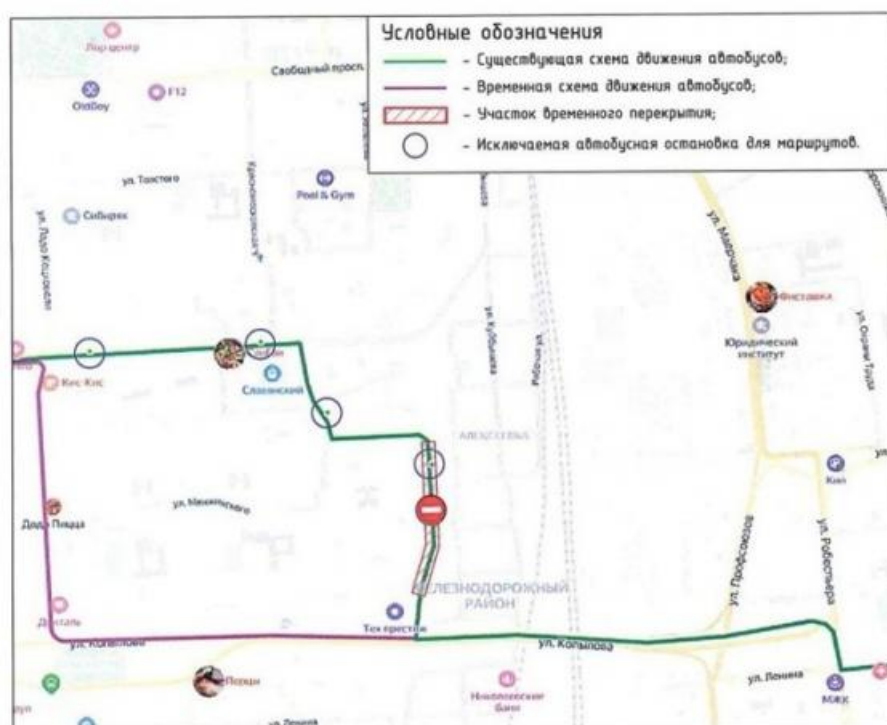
Условные обозначения
- Существующая схема движения автобусов;
- Временная схема движения автобусов;
- Участок временного перекрытия;
- Исключаемая автобусная остановка для маршрутов.

Лор центр
Свободный просп.
OldBoy
F12
ул. Толстого
Pool & Gym
Сибирск
ул. Ладо Кецховели
Красномосковская
ул. Кутузова
Рабочая ул.
ул. Марковского
Фиставка
Юридический институт
ул. Сурикова
Кис Кис
Славянский
ул. Маерчака
Додо Пицца
ул. Мичурина
ул. Профсоюзов
ул. Робеспьера
Кино
ЖЕЛЕЗНОДОРОЖНЫЙ РАЙОН
Дентал
Техпрестиж
ул. Копылова
ул. Копылова
Пицца
Николаевские бани
ул. Ленина
МЖК
ул. Ленина